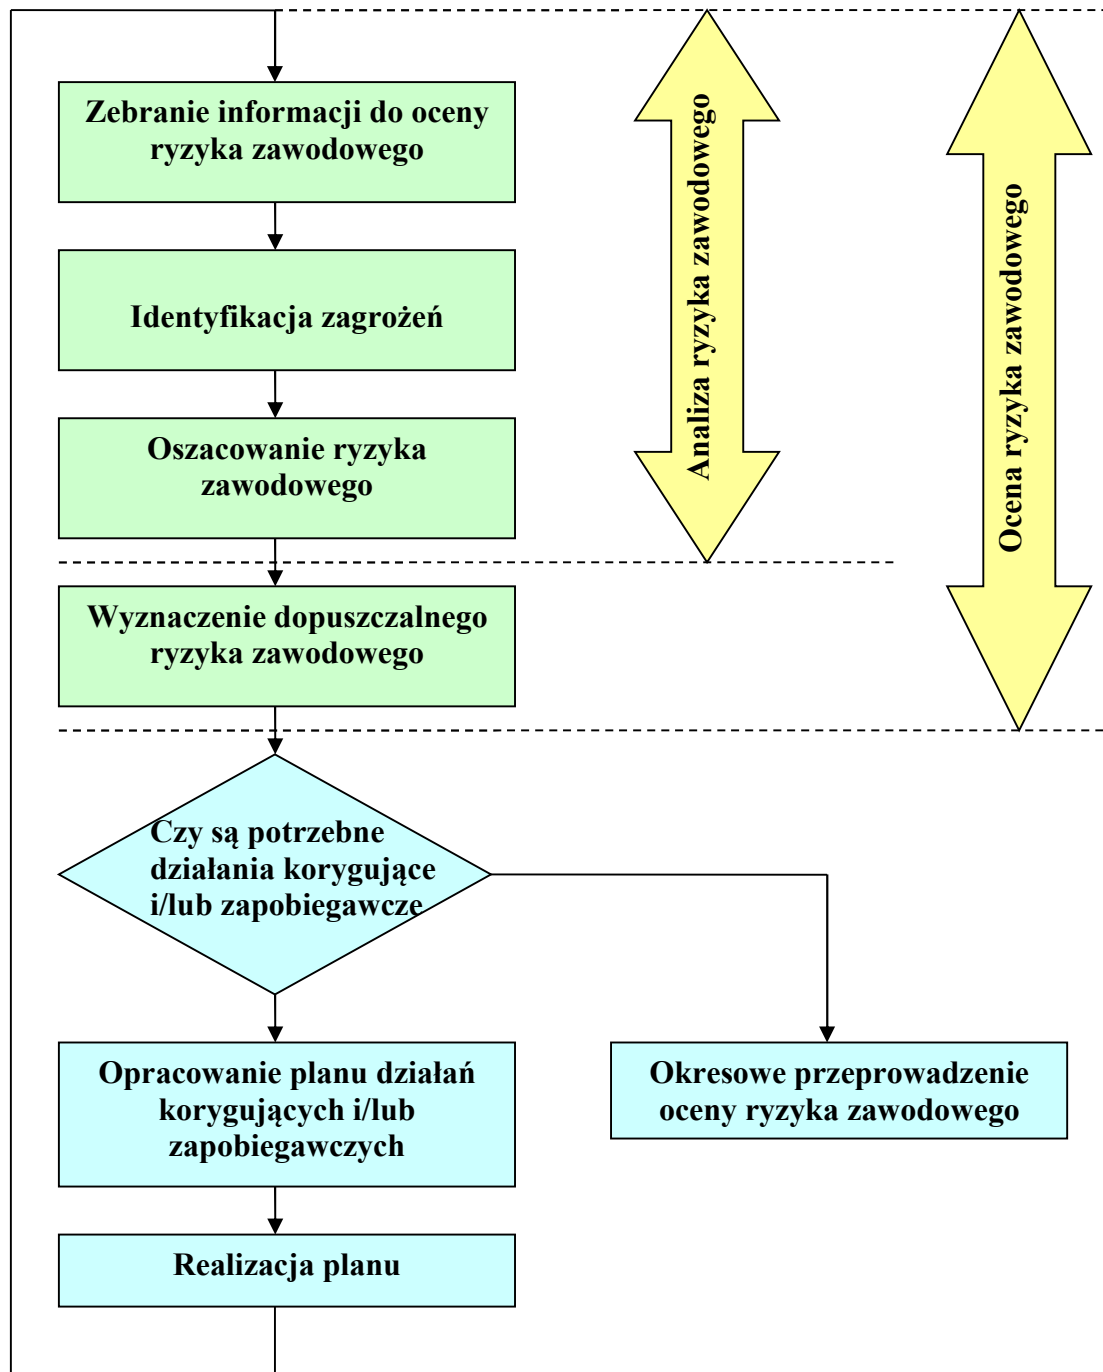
Zebranie informacji do oceny ryzyka zawodowego

Identyfikacja zagrożeń

Oszacowanie ryzyka zawodowego

Analiza ryzyka zawodowego

Ocena ryzyka zawodowego

Wyznaczenie dopuszczalnego ryzyka zawodowego

Czy są potrzebne działania korygujące i/lub zapobiegawcze

Opracowanie planu działań korygujących i/lub zapobiegawczych

Okresowe przeprowadzenie oceny ryzyka zawodowego

Realizacja planu